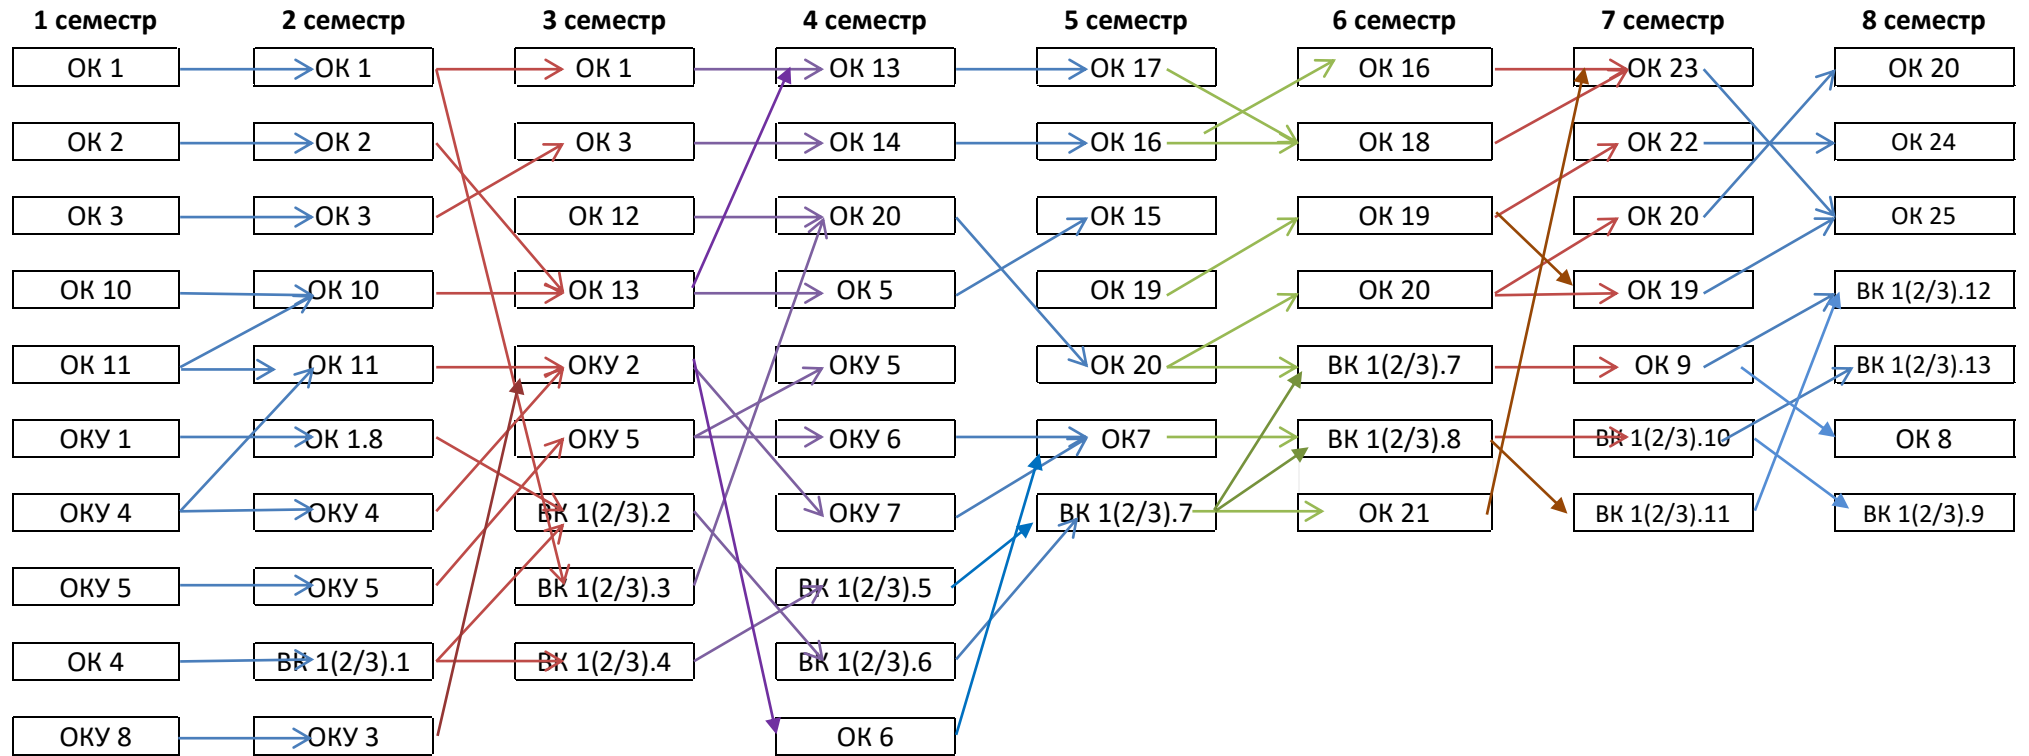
1 семестр
ОК 1
ОК 2
ОК 3
ОК 10
ОК 11
ОКУ 1
ОКУ 4
ОКУ 5
ОК 4
ОКУ 8

2 семестр
ОК 1
ОК 2
ОК 3
ОК 10
ОК 11
ОК 1.8
ОКУ 4
ОКУ 5
ВК 1(2/3).1
ОКУ 3

3 семестр
ОК 1
ОК 3
ОК 12
ОК 13
ОКУ 2
ОКУ 5
ВК 1(2/3).2
ВК 1(2/3).3
ВК 1(2/3).4

4 семестр
ОК 13
ОК 14
ОК 20
ОК 5
ОКУ 5
ОКУ 6
ОКУ 7
ВК 1(2/3).5
ВК 1(2/3).6
ОК 6

5 семестр
ОК 17
ОК 16
ОК 15
ОК 19
ОК 20
ОК7
ВК 1(2/3).7

6 семестр
ОК 16
ОК 18
ОК 19
ОК 20
ВК 1(2/3).7
ВК 1(2/3).8
ОК 21

7 семестр
ОК 23
ОК 22
ОК 20
ОК 19
ОК 9
ВК 1(2/3).10
ВК 1(2/3).11

8 семестр
ОК 20
ОК 24
ОК 25
ВК 1(2/3).12
ВК 1(2/3).13
ОК 8
ВК 1(2/3).9